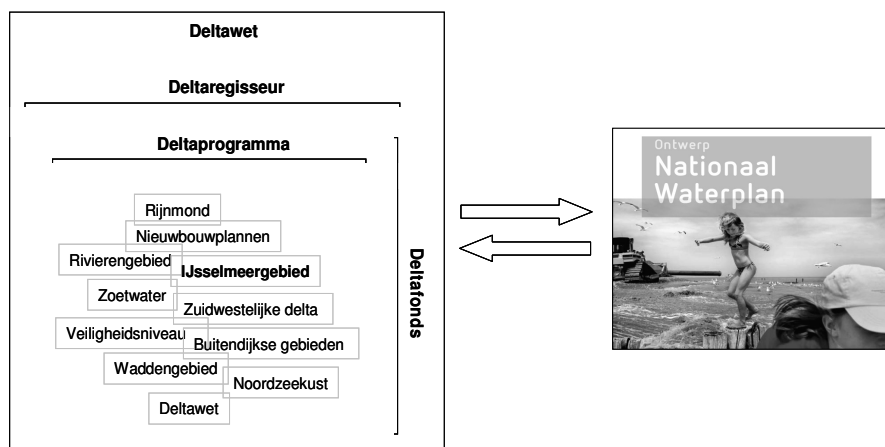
Deltawet

Deltaregisseur

Deltaprogramma

Rijnmond
Nieuwbouwplannen
Rivierengebied
IJsselmeergebied
Zoetwater
Zuidwestelijke delta
Veiligheidsniveau
Buitendijkse gebieden
Waddengebied
Noordzeekust
Deltawet

Deltafonds

Ontwerp
Nationaal
Waterplan